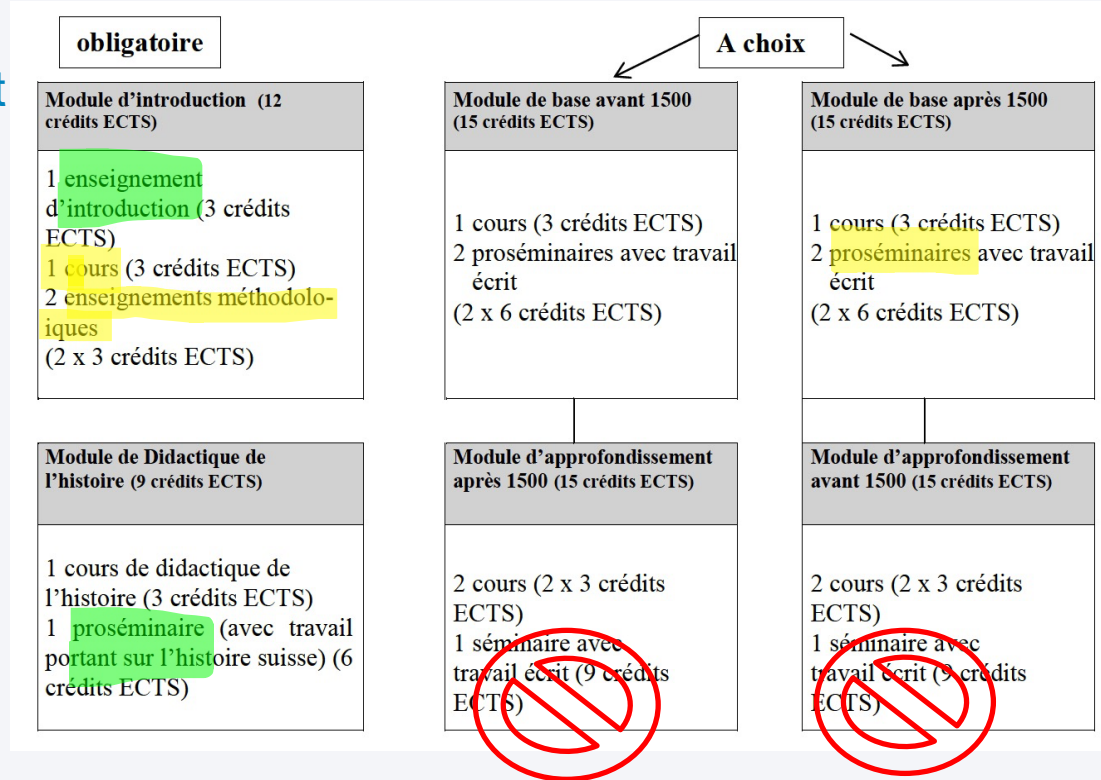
obligatoire

A choix

**Module d'introduction** (12 crédits ECTS)

1 enseignement d'introduction (3 crédits ECTS)
1 cours (3 crédits ECTS)
2 enseignements méthodoloiques
(2 x 3 crédits ECTS)

**Module de base avant 1500** (15 crédits ECTS)

1 cours (3 crédits ECTS)
2 proséminaires avec travail écrit
(2 x 6 crédits ECTS)

**Module de base après 1500** (15 crédits ECTS)

1 cours (3 crédits ECTS)
2 proséminaires avec travail écrit
(2 x 6 crédits ECTS)

**Module de Didactique de l'histoire** (9 crédits ECTS)

1 cours de didactique de l'histoire (3 crédits ECTS)
1 proséminaire (avec travail portant sur l'histoire suisse) (6 crédits ECTS)

**Module d'approfondissement après 1500** (15 crédits ECTS)

2 cours (2 x 3 crédits ECTS)
1 séminaire avec travail écrit (9 crédits ECTS)

**Module d'approfondissement avant 1500** (15 crédits ECTS)

2 cours (2 x 3 crédits ECTS)
1 séminaire avec travail écrit (9 crédits ECTS)